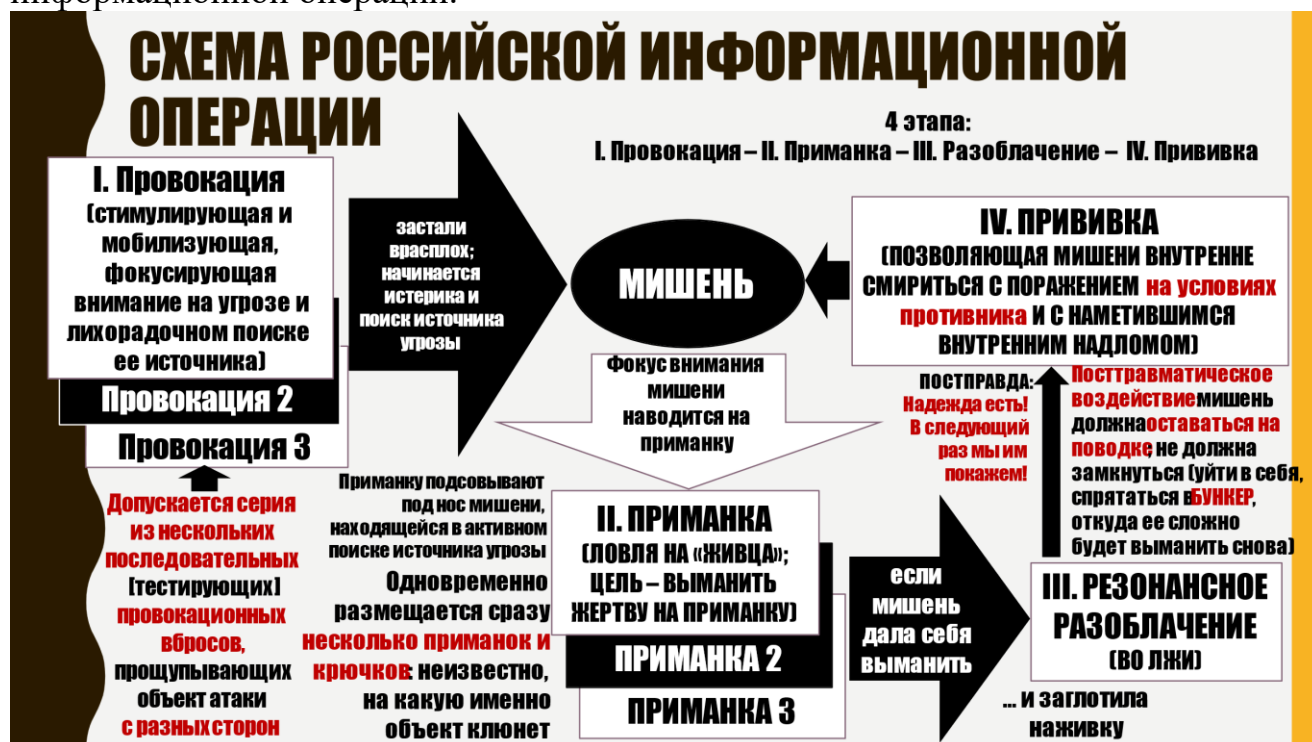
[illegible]

СХЕМА РОССИЙСКОЙ ИНФОРМАЦИОННОЙ ОПЕРАЦИИ

4 этапа:
I. Провокация – II. Приманка – III. Разоблачение – IV. Прививка

I. Провокация
(стимулирующая и мобилизующая, фокусирующая внимание на угрозе и лихорадочном поиске ее источника)

Провокация 2

Провокация 3

Допускается серия из нескольких последовательных [тестирующих] провокационных вбросов, прощупывающих объект атаки с разных сторон

застали врасплох; начинается истерика и поиск источника угрозы

МИШЕНЬ

IV. ПРИВИВКА
(ПОЗВОЛЯЮЩАЯ МИШЕНИ ВНУТРЕННЕ СМИРИТЬСЯ С ПОРАЖЕНИЕМ на условиях противника И С НАМЕТИВШИМСЯ ВНУТРЕННИМ НАДЛОМОМ)

Фокус внимания мишени наводится на приманку

ПОСТПРАВДА:
Надежда есть! В следующий раз мы им покажем!

Посттравматическое воздействие мишень должна оставаться на поводке, не должна замкнуться (уйти в себя, спрятаться в БУНКЕР, откуда ее сложно будет выманить снова)

Приманку подсовывают под нос мишени, находящейся в активном поиске источника угрозы

II. ПРИМАНКА
(ЛОВЛЯ НА «ЖИВЦА»; ЦЕЛЬ – ВЫМАНИТЬ ЖЕРТВУ НА ПРИМАНКУ)

ПРИМАНКА 2

ПРИМАНКА 3

Одновременно размещается сразу несколько приманок и крючков: неизвестно, на какую именно объект клюнет

если мишень дала себя выманить

III. РЕЗОНАНСНОЕ РАЗОБЛАЧЕНИЕ
(ВО ЛЖИ)

... и заглотила наживку